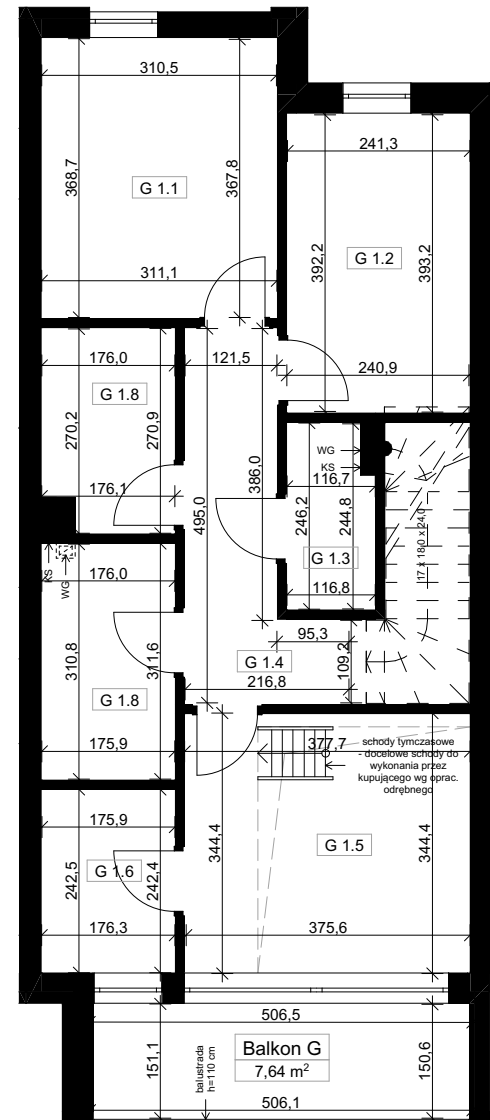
310,5

368,7

G 1.1

367,8

311,1

241,3

392,2

G 1.2

393,2

176,0

121,5

240,9

270,2

G 1.8

270,9

WG

KS

116,7

386,0

176,1

495,0

246,2

244,8

17 x 18,0 x 24,0

G 1.3

KS

WG

176,0

116,8

95,3

310,8

311,6

G 1.4

109,2

216,8

G 1.8

175,9

377,7

schody tymczasowe - docelowe schody do wykonania przez kupującego wg oprac. odrębnego

175,9

344,4

G 1.5

344,4

242,5

G 1.6

242,4

176,3

375,6

506,5

151,1

balustrada h=110 cm

Balkon G

$7,64\ m^2$

150,6

506,1